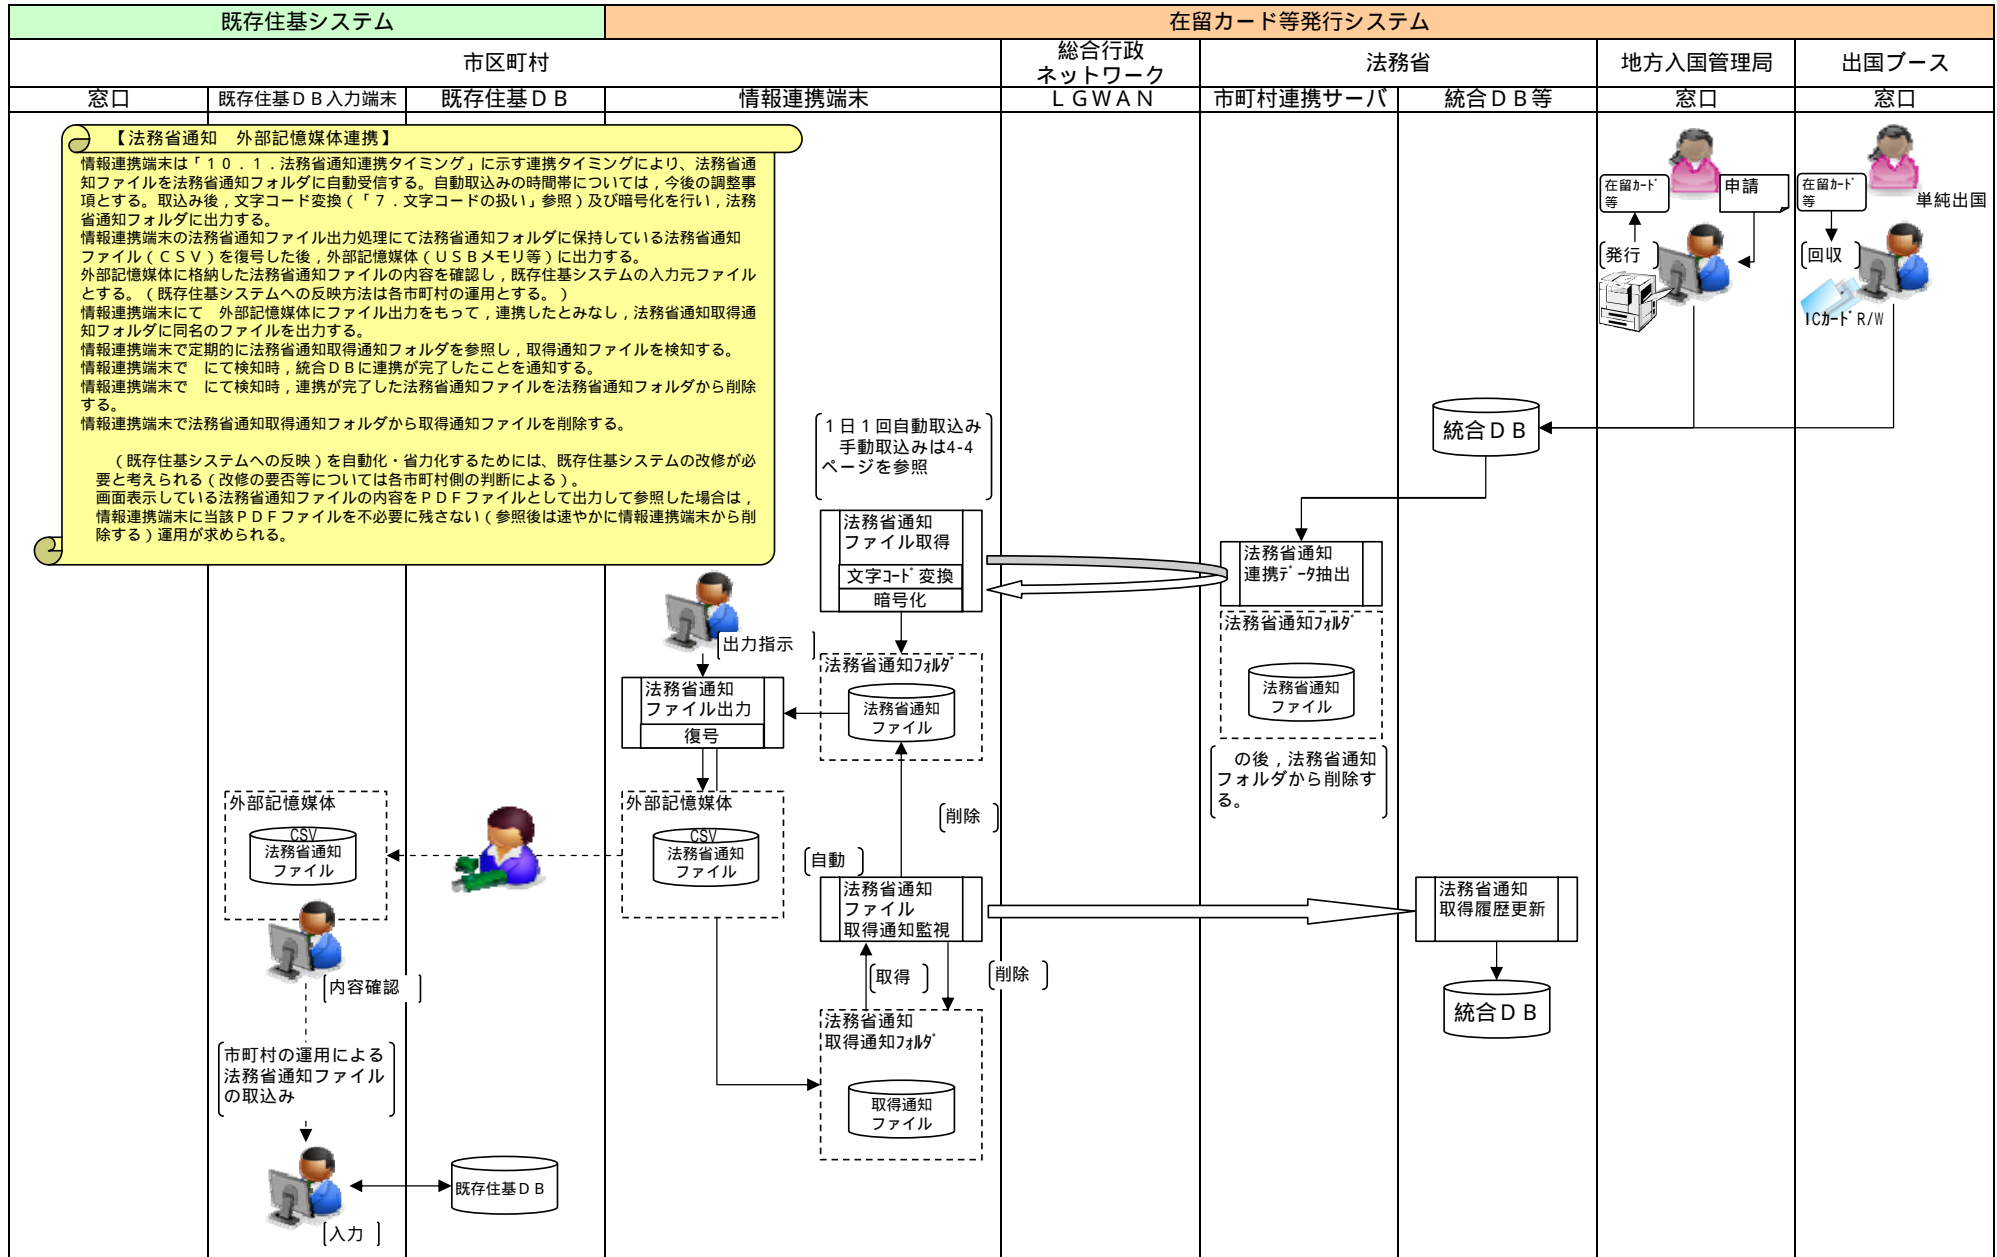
既存住基システム

在留カード等発行システム

| 市区町村 | | | | 総合行政ネットワーク | 法務省 | | 地方入国管理局 | 出国ブース |
|---|---|---|---|---|---|---|---|---|
| 窓口 | 既存住基ＤＢ入力端末 | 既存住基ＤＢ | 情報連携端末 | ＬＧＷＡＮ | 市町村連携サーバ | 統合ＤＢ等 | 窓口 | 窓口 |

【法務省通知　外部記憶媒体連携】
情報連携端末は「１０．１．法務省通知連携タイミング」に示す連携タイミングにより、法務省通知ファイルを法務省通知フォルダに自動受信する。自動取込みの時間帯については，今後の調整事項とする。取込み後，文字コード変換（「７．文字コードの扱い」参照）及び暗号化を行い，法務省通知フォルダに出力する。
情報連携端末の法務省通知ファイル出力処理にて法務省通知フォルダに保持している法務省通知ファイル（ＣＳＶ）を復号した後，外部記憶媒体（ＵＳＢメモリ等）に出力する。
外部記憶媒体に格納した法務省通知ファイルの内容を確認し，既存住基システムの入力元ファイルとする。（既存住基システムへの反映方法は各市町村の運用とする。）
情報連携端末にて　外部記憶媒体にファイル出力をもって，連携したとみなし，法務省通知取得通知フォルダに同名のファイルを出力する。
情報連携端末で定期的に法務省通知取得通知フォルダを参照し，取得通知ファイルを検知する。
情報連携端末で　にて検知時，統合ＤＢに連携が完了したことを通知する。
情報連携端末で　にて検知時，連携が完了した法務省通知ファイルを法務省通知フォルダから削除する。
情報連携端末で法務省通知取得通知フォルダから取得通知ファイルを削除する。

（既存住基システムへの反映）を自動化・省力化するためには、既存住基システムの改修が必要と考えられる（改修の要否等については各市町村側の判断による）。
画面表示している法務省通知ファイルの内容をＰＤＦファイルとして出力して参照した場合は，情報連携端末に当該ＰＤＦファイルを不必要に残さない（参照後は速やかに情報連携端末から削除する）運用が求められる。

在留カード等
申請
発行
在留カード等
単純出国
回収
ICカードR/W
統合ＤＢ
１日１回自動取込み
手動取込みは4-4ページを参照
法務省通知ファイル取得
文字コード変換
暗号化
法務省通知連携データ抽出
法務省通知フォルダ
法務省通知ファイル
出力指示
法務省通知フォルダ
法務省通知ファイル
法務省通知ファイル出力
復号
の後，法務省通知フォルダから削除する。
外部記憶媒体
CSV
法務省通知ファイル
外部記憶媒体
CSV
法務省通知ファイル
削除
自動
法務省通知ファイル取得通知監視
法務省通知取得履歴更新
統合ＤＢ
内容確認
取得
削除
法務省通知取得通知フォルダ
取得通知ファイル
市町村の運用による法務省通知ファイルの取込み
既存住基ＤＢ
入力